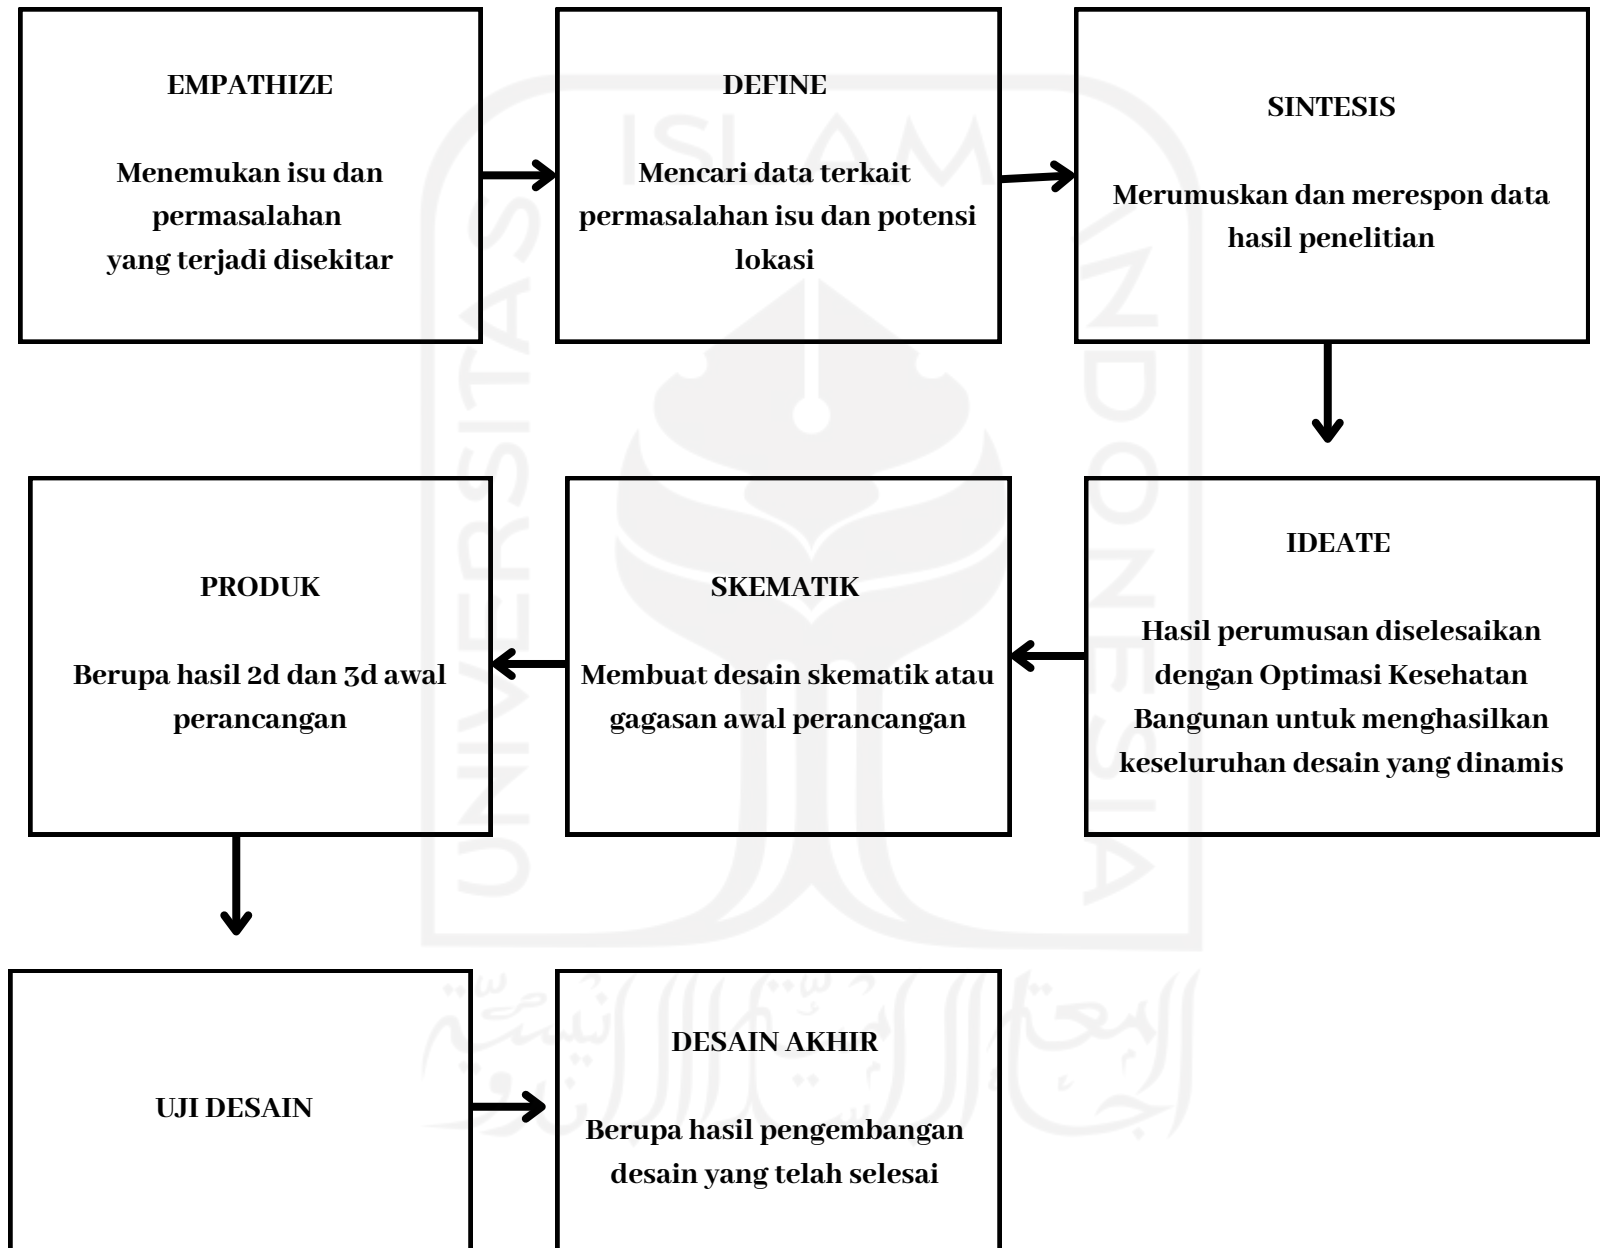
EMPATHIZE

Menemukan isu dan permasalahan yang terjadi disekitar

DEFINE

Mencari data terkait permasalahan isu dan potensi lokasi

SINTESIS

Merumuskan dan merespon data hasil penelitian

PRODUK

Berupa hasil 2d dan 3d awal perancangan

SKEMATIK

Membuat desain skematik atau gagasan awal perancangan

IDEATE

Hasil perumusan diselesaikan dengan Optimasi Kesehatan Bangunan untuk menghasilkan keseluruhan desain yang dinamis

UJI DESAIN

DESAIN AKHIR

Berupa hasil pengembangan desain yang telah selesai

ISLAM UNIVERSITAS INDONESIA